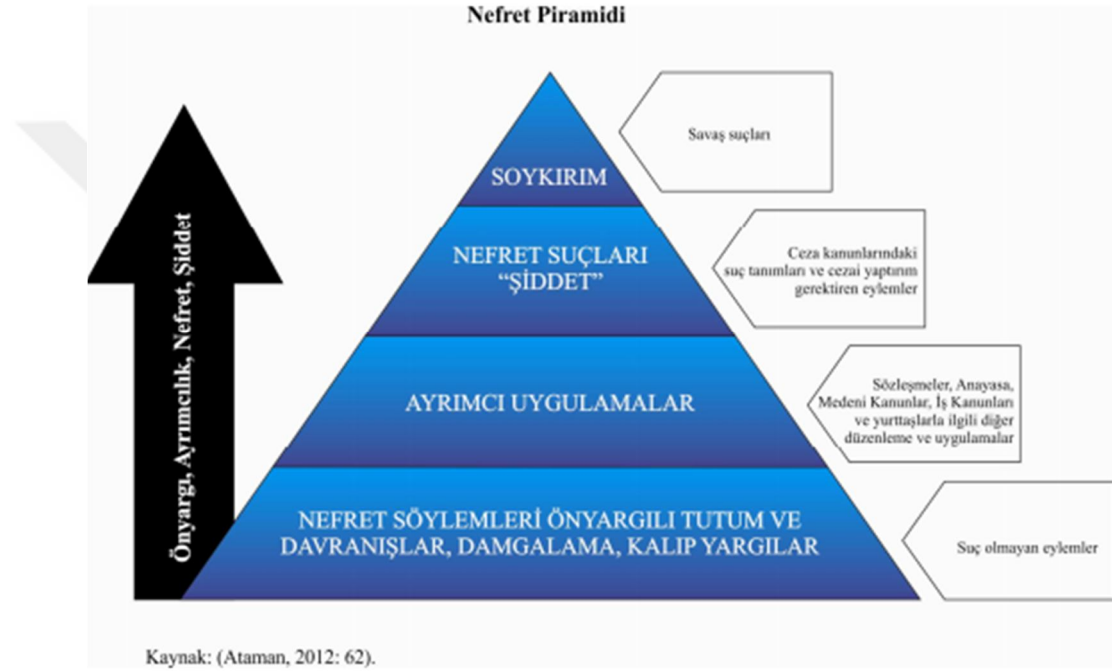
Nefret Piramidi

Önyargı, Ayrımcılık, Nefret, Şiddet

SOYKIRIM

Savaş suçları

NEFRET SUÇLARI "ŞİDDET"

Ceza kanunlarındaki suç tanımları ve cezai yaptırım gerektiren eylemler

AYRIMCI UYGULAMALAR

Sözleşmeler, Anayasa, Medeni Kanunlar, İş Kanunları ve yurttaşlarla ilgili diğer düzenleme ve uygulamalar

NEFRET SÖYLEMLERİ ÖNYARGILI TUTUM VE DAVRANIŞLAR, DAMGALAMA, KALIP YARGILAR

Suç olmayan eylemler

Kaynak: (Ataman, 2012: 62).